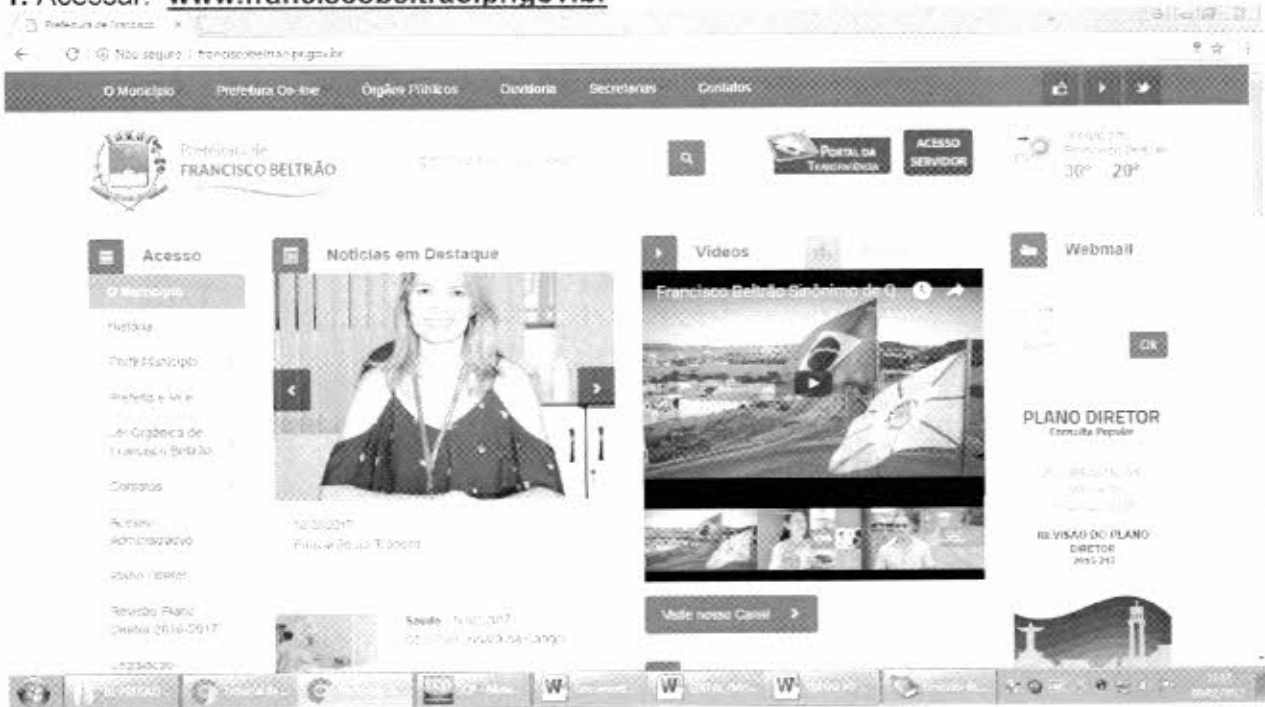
1. Acessar: www.franciscobeltrao.pr.gov.br

Prefeitura de Francisc ×

Não seguro | franciscobeltrao.pr.gov.br

O Município | Prefeitura On-line | Órgãos Públicos | Ouvidoria | Secretarias | Contatos

Prefeitura de FRANCISCO BELTRÃO

PORTAL DA TRANSPARÊNCIA

ACESSO SERVIDOR

30° 20°

Acesso

O Município

História

Perfil Município

Prefeito e Vice

Lei Orgânica de Francisco Beltrão

Contatos

Acesso Administrativo

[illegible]

Revisão Plano Diretor 2016-2017

Legislação

Notícias em Destaque

12/2017

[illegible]

Saúde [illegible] 2017

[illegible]

Vídeos

Francisco Beltrão Sinônimo de Q

Visite nosso Canal

Webmail

Ok

PLANO DIRETOR

Consulta Popular

REVISÃO DO PLANO DIRETOR 2016-2017